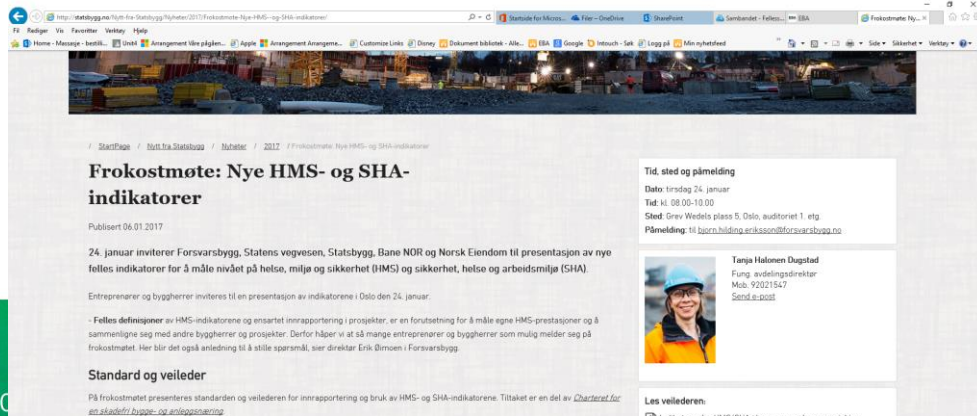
http://statsbygg.no/Nytt-fra-Statsbygg/Nyheter/2017/Frokostmote-Nye-HMS--og-SHA-indikatorer/

Startside for Micros... | Filer – OneDrive | SharePoint | Sambandet – Felless... | EBA | Frokostmøte: Ny... ×

Fil Rediger Vis Favoritter Verktøy Hjelp

Home - Message - bestilli... | Unit4 | Arrangement Våre pågåen... | Apple | Arrangement Arrangeme... | Customize Links | Disney | Dokument bibliotek - Alle... | EBA | Google | Intouch - Søk | Logg på | Min nyhetsfeed

Side ▾ Sikkerhet ▾ Verktøy ▾

/ StartPage / Nytt fra Statsbygg / Nyheter / 2017 / Frokostmøte: Nye HMS- og SHA-indikatorer

Frokostmøte: Nye HMS- og SHA-indikatorer

Publisert 06.01.2017

24. januar inviterer Forsvarsbygg, Statens vegvesen, Statsbygg, Bane NOR og Norsk Eiendom til presentasjon av nye felles indikatorer for å måle nivået på helse, miljø og sikkerhet (HMS) og sikkerhet, helse og arbeidsmiljø (SHA).

Entreprenører og byggherrer inviteres til en presentasjon av indikatorene i Oslo den 24. januar.

- Felles definisjoner av HMS-indikatorene og ensartet innapportering i prosjekter, er en forutsetning for å måle egne HMS-prestasjoner og å sammenligne seg med andre byggherrer og prosjekter. Derfor håper vi at så mange entreprenører og byggherrer som mulig melder seg på frokostmøtet. Her blir det også anledning til å stille spørsmål, sier direktør Erik Ørmoen i Forsvarsbygg.

Standard og veileder

På frokostmøtet presenteres standarden og veilederen for innapportering og bruk av HMS- og SHA-indikatorene. Tiltaket er en del av Charteret for en skadefri bygge- og anleggsnæring.

Tid, sted og påmelding

Dato: tirsdag 24. januar
Tid: kl. 08.00-10.00
Sted: Grev Wedels plass 5, Oslo, auditoriet 1. etg.
Påmelding: til bjorn.hilding.eriksson@forsvarsbygg.no

Tanja Halonen Dugstad
Fung. avdelingsdirektør
Mob. 92021547
Send e-post

Les veilederen:
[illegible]